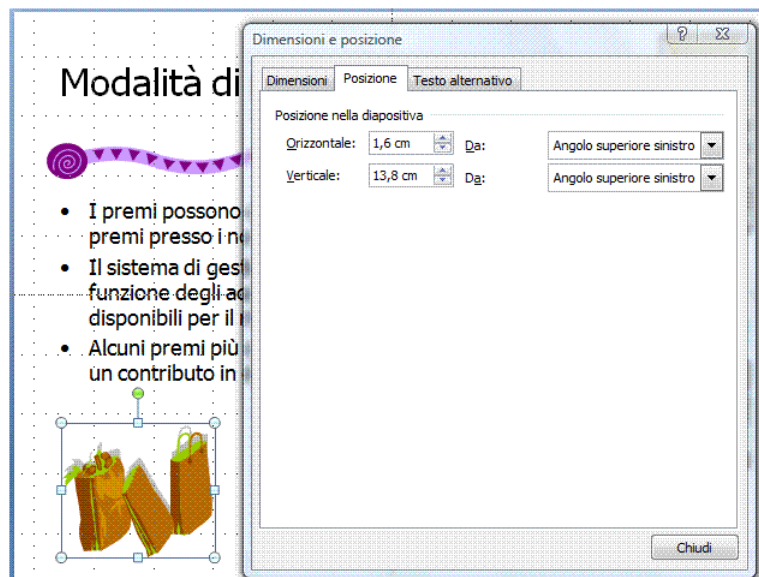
Modalità di

I premi possono
premi presso i n

Il sistema di ges
funzione degli a
disponibili per il

Alcuni premi più
un contributo in

Dimensioni e posizione

?

Dimensioni | Posizione | Testo alternativo

Posizione nella diapositiva

Orizzontale: 1,6 cm Da: Angolo superiore sinistro

Verticale: 13,8 cm Da: Angolo superiore sinistro

Chiudi